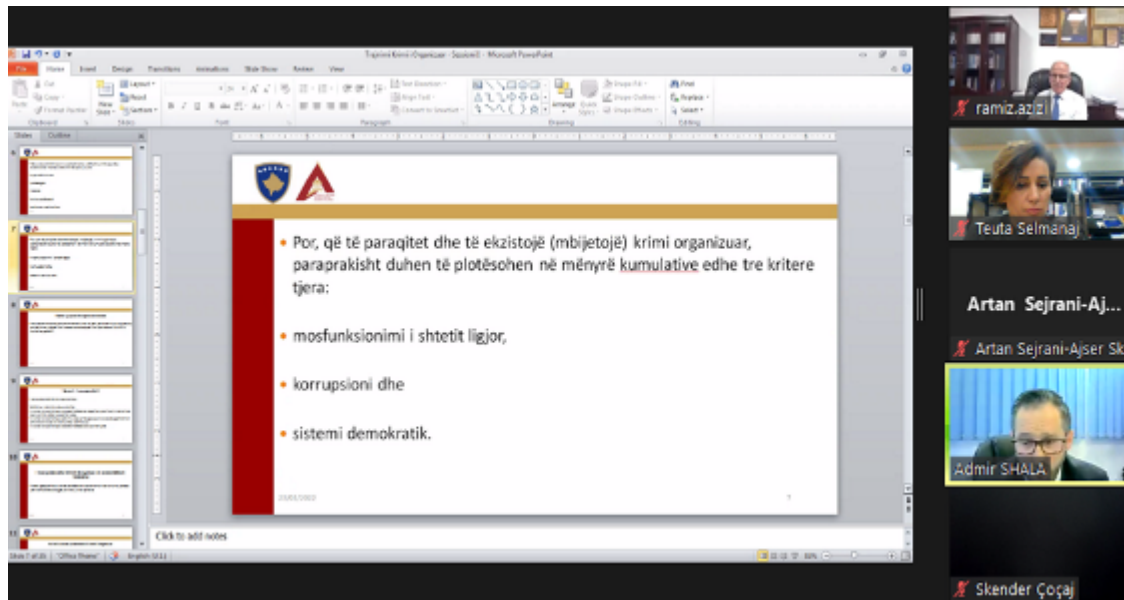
Trajnimi Krimi i Organizuar - Sesioni3 - Microsoft PowerPoint

File Home Insert Design Transitions Animations Slide Show Review View

Por, që të paraqitet dhe të ekzistojë (mbijetojë) krimi organizuar, paraprakisht duhen të plotësohen në mënyrë kumulative edhe tre kritere tjera:

mosfunksionimi i shtetit ligjor,

korrupsioni dhe

sistemi demokratik.

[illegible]

7

Click to add notes

ramiz.azizi

Teuta Selmanaj

Artan Sejrani-Aj...

Artan Sejrani-Ajser Sk

Admir SHALA

Skender Çoçaj